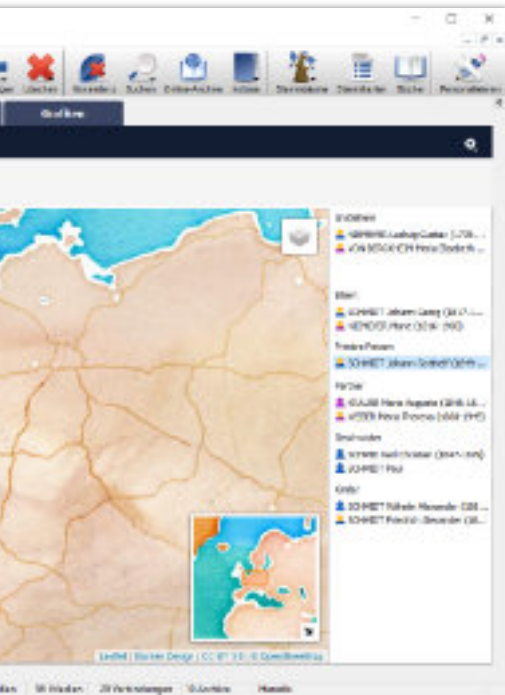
Löschen | Kopieren | Suchen | Bilder/Archive | Indizes | Stammbaum | Stammtafeln | Bücher | Personaldaten

Grafiken

Großeltern
HERMANN Ludwig Gustav (1795 ...
VON BERGHOFEN Maria Elisabeth ...

Eltern
SCHMIDT Johann Georg (1817 ...
NEMOTH Maria (1816-1901)

Fokus-Person
SCHMIDT Johann Gottlieb (1839 ...

Partner
KRAUSE Maria Auguste (1846-18...
WEBER Maria Theresia (1858-1945)

Geschwister
SCHMIDT Karl Christian (1847-1909)
SCHMIDT Paul

Kinder
SCHMIDT Wilhelm Alexander (188...
SCHMIDT Friedrich Alexander (18...

Leaflet | Stamen Design | CC BY 3.0 | © OpenStreetMap

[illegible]ilien | 58 Bilder | 28 Verknüpfungen | 0 Archive | Hinweis